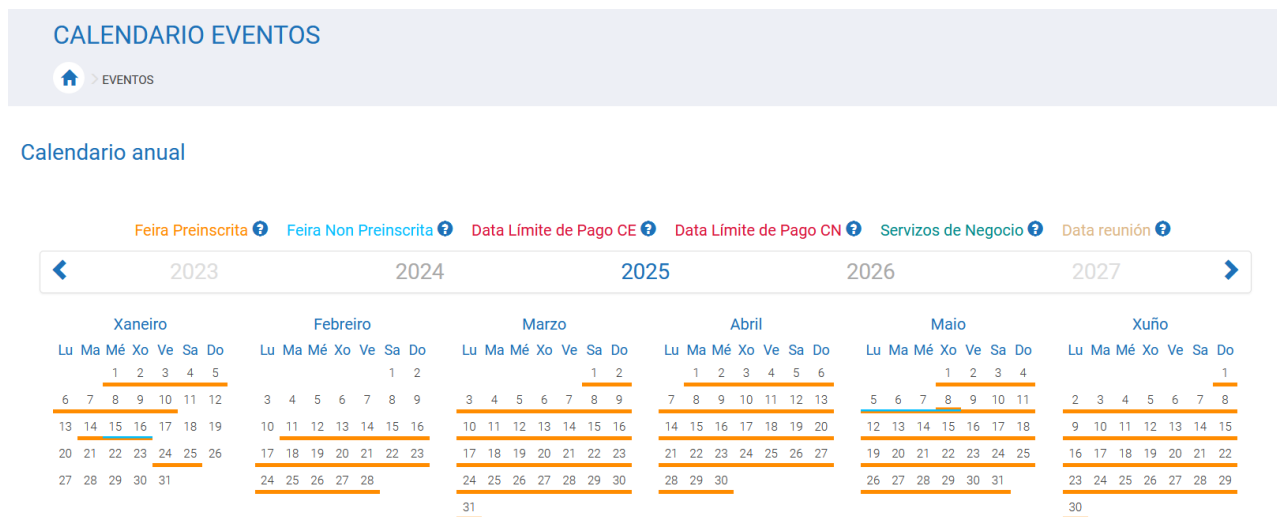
CALENDARIO EVENTOS

EVENTOS

Calendario anual

Feira Preinscrita Feira Non Preinscrita Data Límite de Pago CE Data Límite de Pago CN Servizos de Negocio Data reunión

2023 2024 2025 2026 2027

Xaneiro

| Lu | Ma | Mé | Xo | Ve | Sa | Do |
|---|---|---|---|---|---|---|
| | | 1 | 2 | 3 | 4 | 5 |
| 6 | 7 | 8 | 9 | 10 | 11 | 12 |
| 13 | 14 | 15 | 16 | 17 | 18 | 19 |
| 20 | 21 | 22 | 23 | 24 | 25 | 26 |
| 27 | 28 | 29 | 30 | 31 | | |

Febreiro

| Lu | Ma | Mé | Xo | Ve | Sa | Do |
|---|---|---|---|---|---|---|
| | | | | | 1 | 2 |
| 3 | 4 | 5 | 6 | 7 | 8 | 9 |
| 10 | 11 | 12 | 13 | 14 | 15 | 16 |
| 17 | 18 | 19 | 20 | 21 | 22 | 23 |
| 24 | 25 | 26 | 27 | 28 | | |

Marzo

| Lu | Ma | Mé | Xo | Ve | Sa | Do |
|---|---|---|---|---|---|---|
| | | | | | 1 | 2 |
| 3 | 4 | 5 | 6 | 7 | 8 | 9 |
| 10 | 11 | 12 | 13 | 14 | 15 | 16 |
| 17 | 18 | 19 | 20 | 21 | 22 | 23 |
| 24 | 25 | 26 | 27 | 28 | 29 | 30 |
| 31 | | | | | | |

Abril

| Lu | Ma | Mé | Xo | Ve | Sa | Do |
|---|---|---|---|---|---|---|
| | 1 | 2 | 3 | 4 | 5 | 6 |
| 7 | 8 | 9 | 10 | 11 | 12 | 13 |
| 14 | 15 | 16 | 17 | 18 | 19 | 20 |
| 21 | 22 | 23 | 24 | 25 | 26 | 27 |
| 28 | 29 | 30 | | | | |

Maio

| Lu | Ma | Mé | Xo | Ve | Sa | Do |
|---|---|---|---|---|---|---|
| | | | 1 | 2 | 3 | 4 |
| 5 | 6 | 7 | 8 | 9 | 10 | 11 |
| 12 | 13 | 14 | 15 | 16 | 17 | 18 |
| 19 | 20 | 21 | 22 | 23 | 24 | 25 |
| 26 | 27 | 28 | 29 | 30 | 31 | |

Xuño

| Lu | Ma | Mé | Xo | Ve | Sa | Do |
|---|---|---|---|---|---|---|
| | | | | | | 1 |
| 2 | 3 | 4 | 5 | 6 | 7 | 8 |
| 9 | 10 | 11 | 12 | 13 | 14 | 15 |
| 16 | 17 | 18 | 19 | 20 | 21 | 22 |
| 23 | 24 | 25 | 26 | 27 | 28 | 29 |
| 30 | | | | | | |